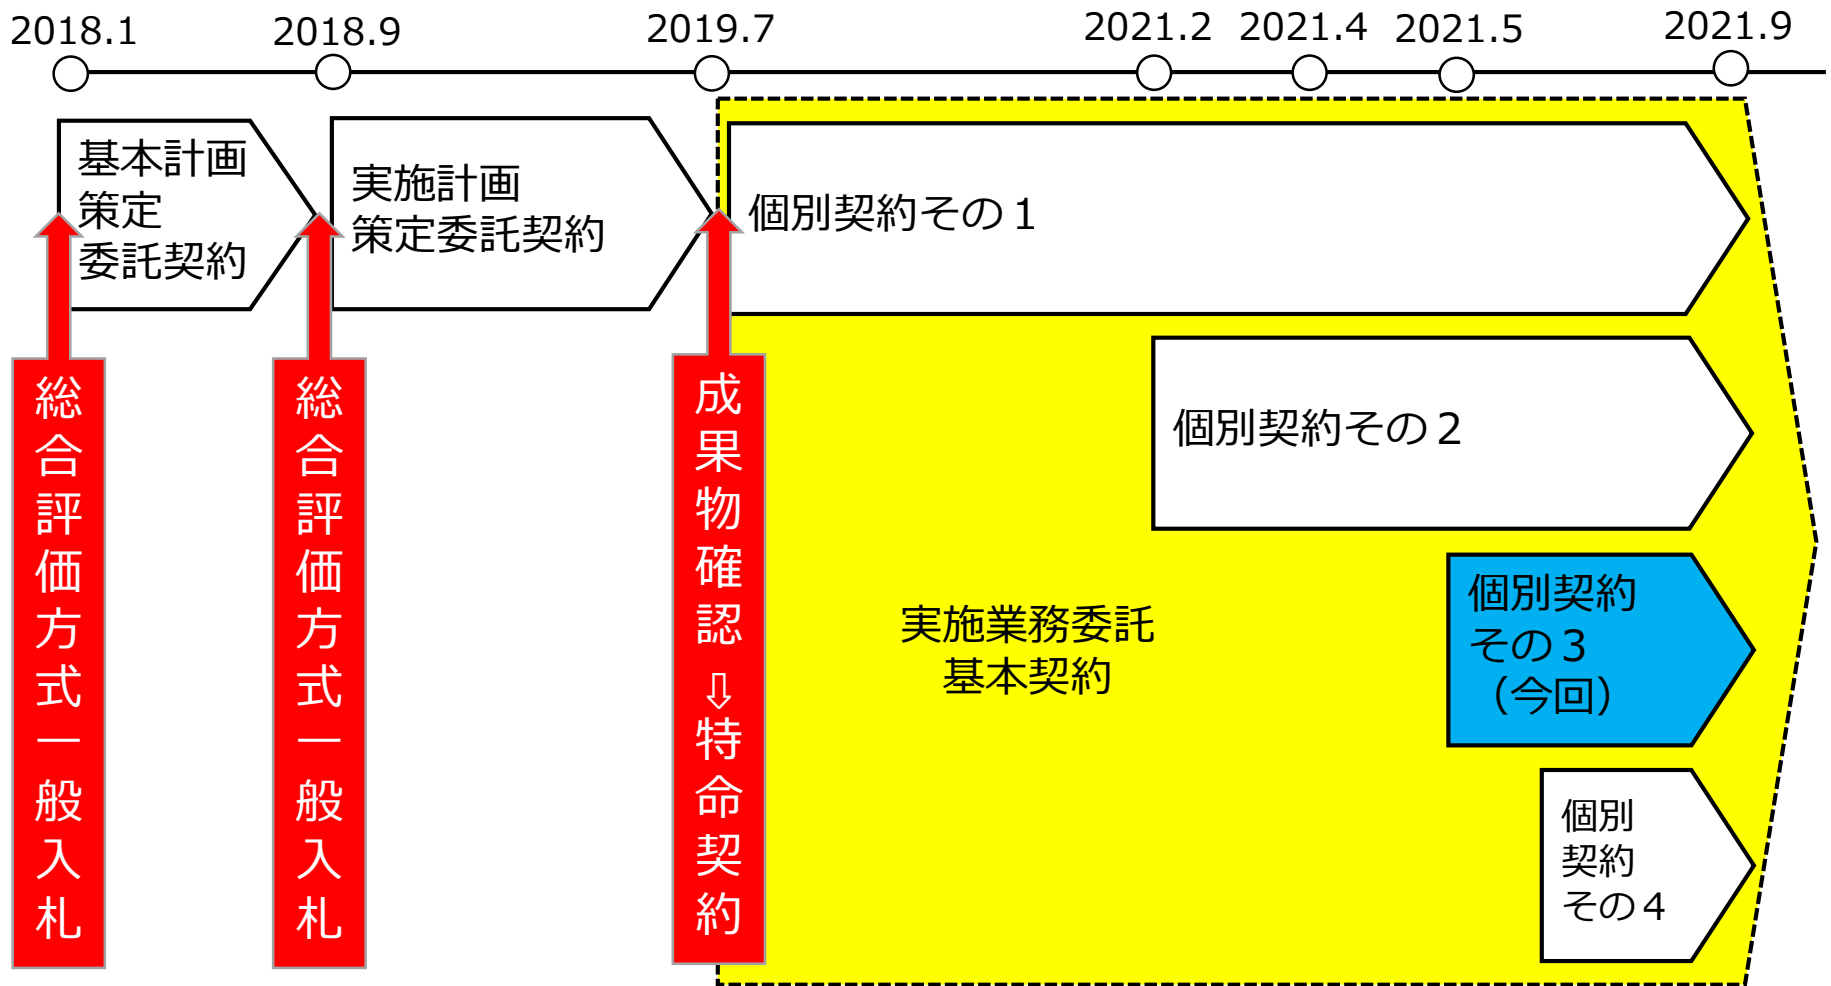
2018.1 2018.9 2019.7 2021.2 2021.4 2021.5 2021.9

基本計画策定委託契約

実施計画策定委託契約

個別契約その１

個別契約その２

個別契約その３（今回）

個別契約その４

実施業務委託基本契約

総合評価方式一般入札

総合評価方式一般入札

成果物確認
⇩
特命契約